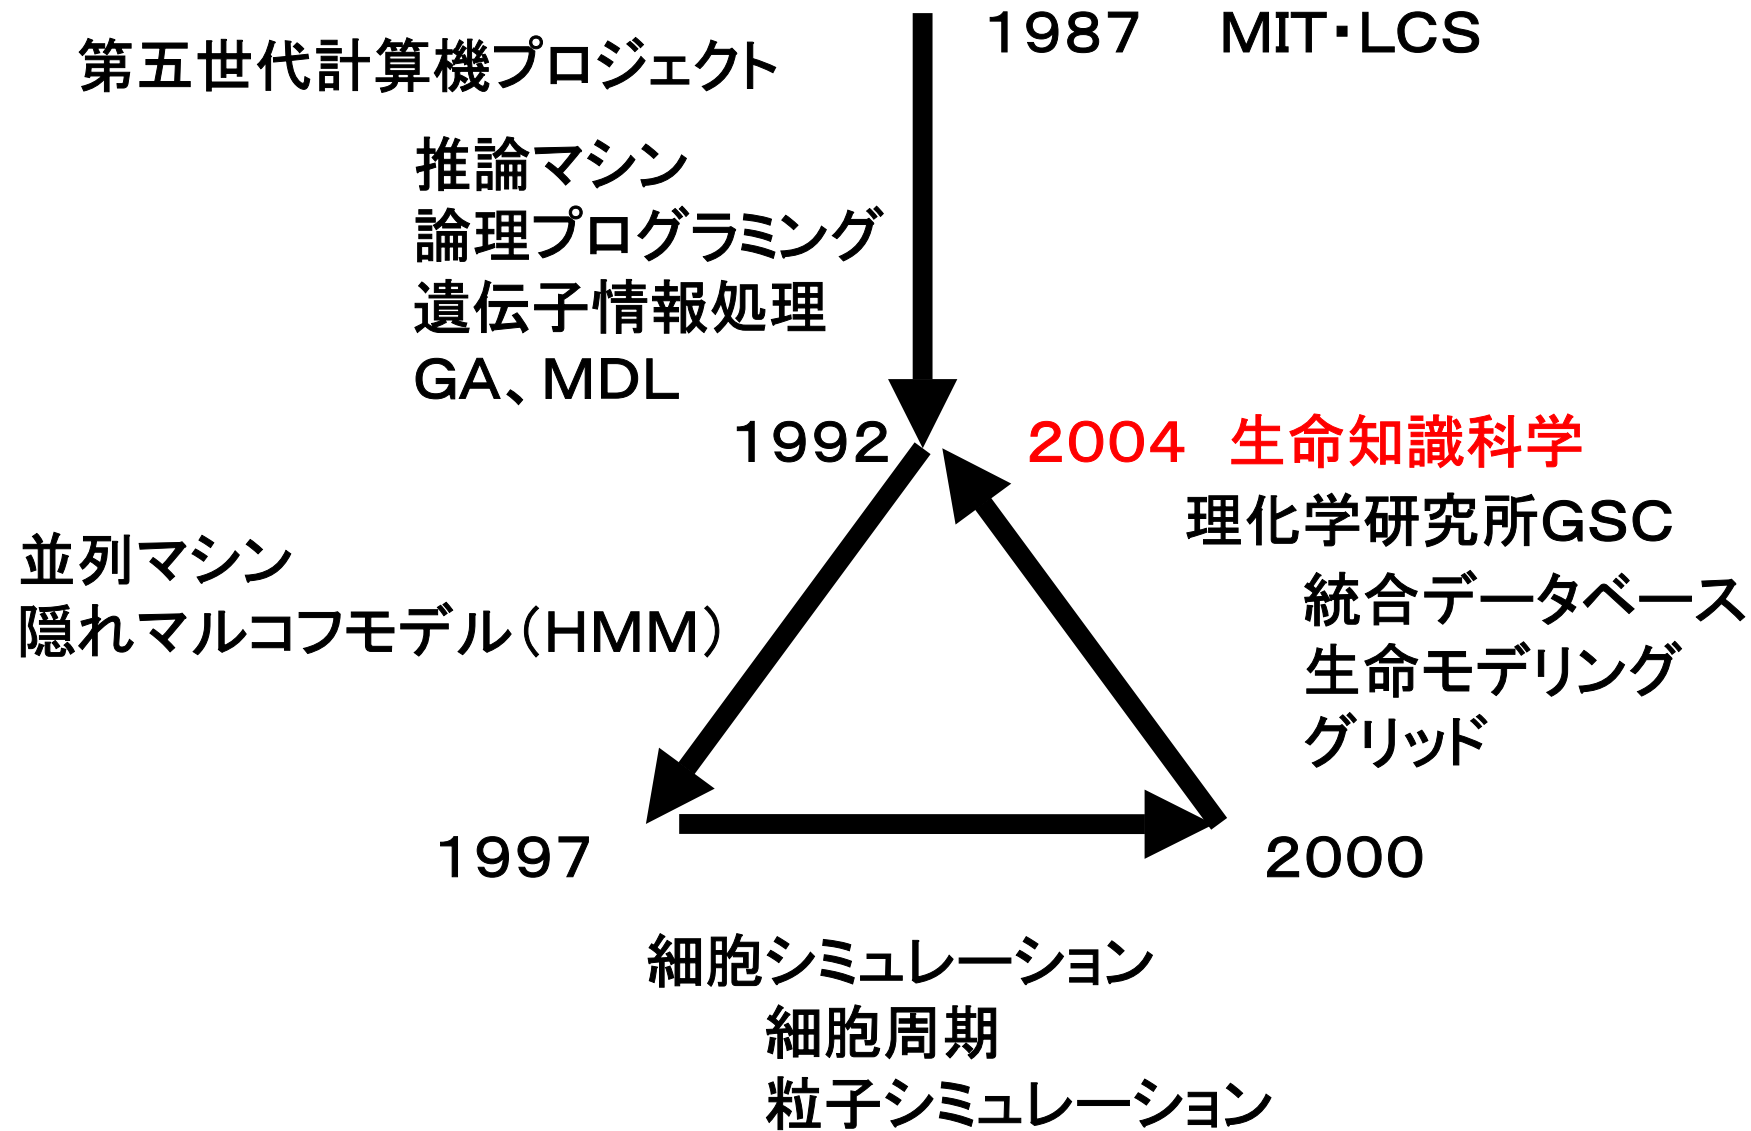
1987 MIT･LCS

第五世代計算機プロジェクト

推論マシン
論理プログラミング
遺伝子情報処理
GA、MDL

1992

2004 生命知識科学

理化学研究所GSC
統合データベース
生命モデリング
グリッド

並列マシン
隠れマルコフモデル（HMM）

1997

2000

細胞シミュレーション
細胞周期
粒子シミュレーション